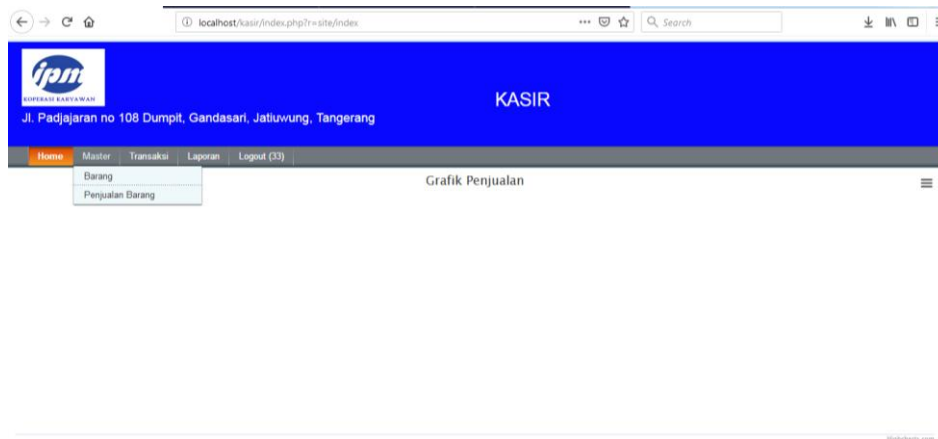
localhost/kasir/index.php?r=site/index

Search

ipm
KOPERASI KARYAWAN

Jl. Padjajaran no 108 Dumpit, Gandasari, Jatiuwung, Tangerang

KASIR

Home Master Transaksi Laporan Logout (33)

Barang
Penjualan Barang

Grafik Penjualan